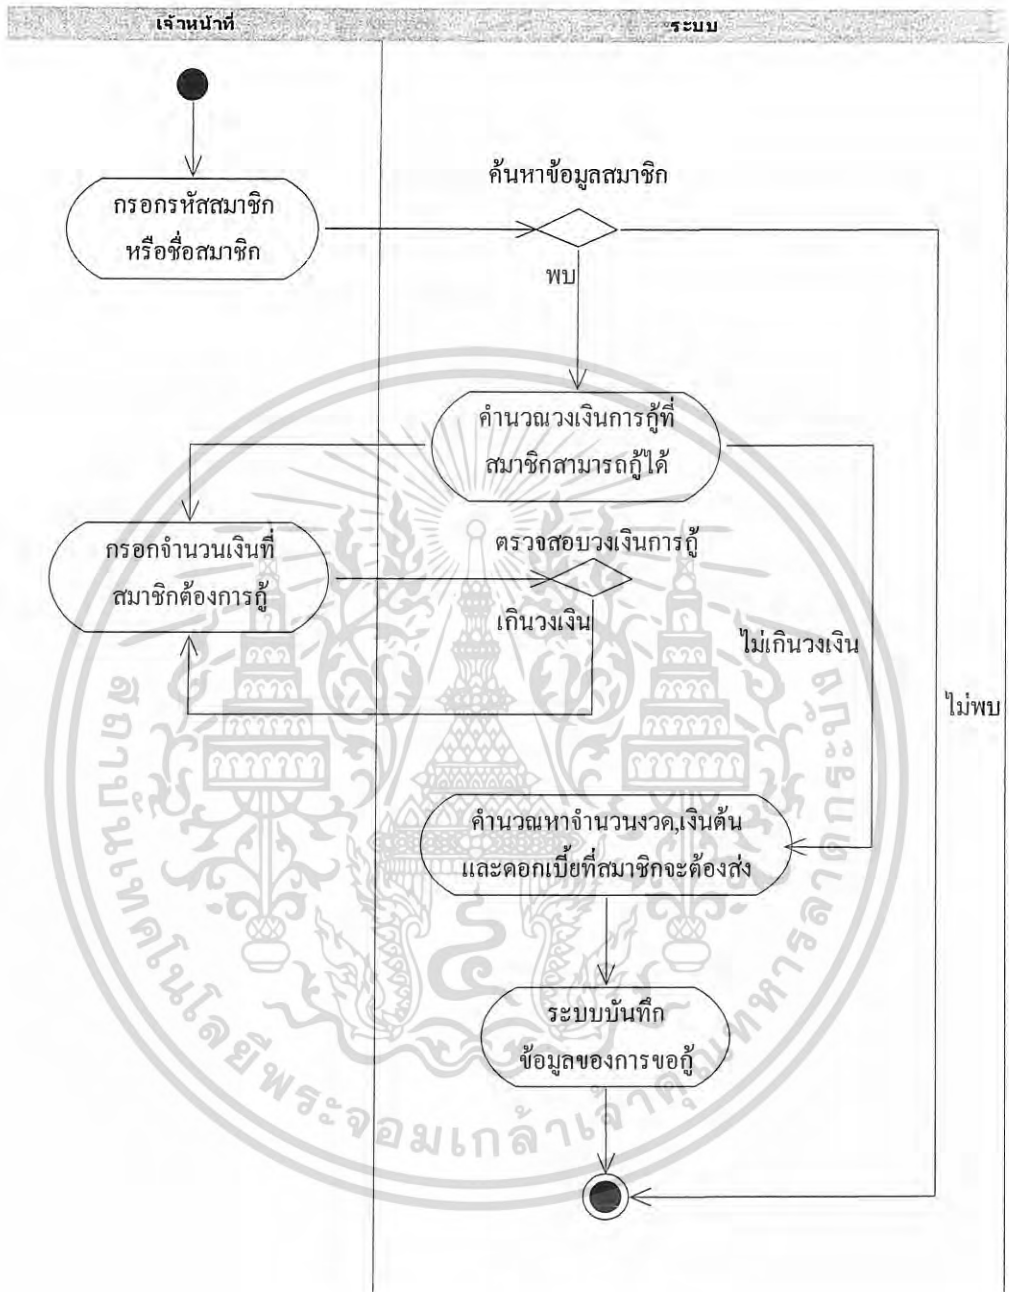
เจ้าหน้าที่

ระบบ

ค้นหาข้อมูลสมาชิก

กรอกรหัสสมาชิก หรือชื่อสมาชิก

พบ

คำนวณวงเงินการกู้ที่ สมาชิกสามารถกู้ได้

ตรวจสอบวงเงินการกู้

กรอกจำนวนเงินที่ สมาชิกต้องการกู้

เกินวงเงิน

ไม่เกินวงเงิน

ไม่พบ

คำนวณหาจำนวนงวด,เงินต้น และดอกเบี้ยที่สมาชิกจะต้องส่ง

ระบบบันทึก ข้อมูลของการขอกู้

สถาบันเทคโนโลยีพระจอมเกล้าเจ้าคุณทหารลาดกระบัง